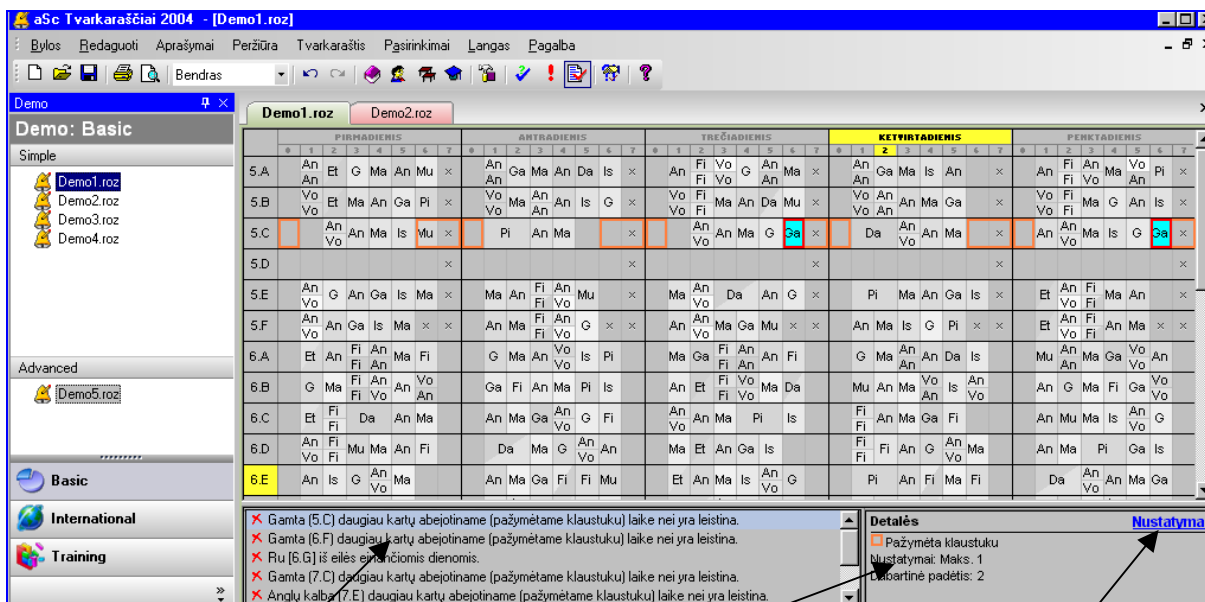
aSc Tvarkaraščiai 2004 - [Demo1.roz]

Bylos Redaguoti Aprašymai Peržiūra Tvarkaraštis Pasirinkimai Langas Pagalba

Bendras

Demo

Demo: Basic

Simple

Demo1.roz
Demo2.roz
Demo3.roz
Demo4.roz

Advanced

Demo5.roz

Basic

International

Training

Demo1.roz Demo2.roz

PIRMADIENIS ANTRADIENIS TREČIADIENIS KETVIRTADIENIS PENKTADIENIS

0 1 2 3 4 5 6 7 0 1 2 3 4 5 6 7 0 1 2 3 4 5 6 7 0 1 2 3 4 5 6 7 0 1 2 3 4 5 6 7

| | PIRMADIENIS | ANTRADIENIS | TREČIADIENIS | KETVIRTADIENIS | PENKTADIENIS |
|---|---|---|---|---|---|
| 5.A | An An Et G Ma An Mu × | An An Ga Ma An Da Is × | An Fi Fi Vo An G An An Ma × | An An Ga Ma Is An × | An Fi Fi An Vo Ma Vo An Pi × |
| 5.B | Vo Vo Et Ma An Ga Pi × | Vo Vo Ma An An Is G × | Vo Vo Fi Fi Ma An Da Mu × | Vo Vo An An An Ma Ga | Vo Vo Fi Fi Ma G An Is × |
| 5.C | An Vo An Ma Is Mu × | Pi An Ma × | An Vo An Ma G Ga × | Da An Vo An Ma × | An An Vo Ma Is G Ga × |
| 5.D | × | × | × | × | × |
| 5.E | An Vo G An Ga Is Ma × | Ma An Fi Fi An Vo Mu × | Ma An Vo Da An G × | Pi Ma An Ga Is × | Et An Vo Fi Fi Ma An × |
| 5.F | An Vo An Ga Is Ma × × | An Ma Fi Fi An Vo G × × | An An Vo Ma Ga Mu × × | An Ma Is G Pi × × | Et An Vo Fi Fi An Ma × × |
| 6.A | Et An Fi Fi An An Ma Fi | G Ma An Vo Vo Is Pi | Ma Ga Fi Fi An An An Fi | G Ma An An An Da Is | Mu An An Ma Ga Vo Vo An |
| 6.B | G Ma Fi Fi An Vo An Vo An | Ga Fi An Ma Pi Is | An Et Fi Fi Vo Vo Ma Da | Mu An Ma Vo An Is An Vo | An G Ma Fi Ga Vo Vo |
| 6.C | Et Fi Fi Da An Ma | An Ma Ga An Vo G Fi | An Vo An Ma Pi Is | Fi Fi An Ma Ga Fi | An Mu Ma Is An Vo G |
| 6.D | An Vo Fi Fi Mu Ma An Fi | Da Ma G An Vo An | Ma Et An Ga Is | Fi Fi Fi An G An Vo Ma | An Ma Pi Ga Is |
| 6.E | An Is G An Vo Ma | An Ma Ga Fi Fi Mu | Et An Ma Is An Vo G | Pi An Fi Ma Fi | Da An Vo An Ma Ga |

Gamta (5.C) daugiau kartų abejotiname (pažymėtame klaustuku) laike nei yra leistina.
Gamta (6.F) daugiau kartų abejotiname (pažymėtame klaustuku) laike nei yra leistina.
Ru [6.G] iš eilės einančiomis dienomis.
Gamta (7.C) daugiau kartų abejotiname (pažymėtame klaustuku) laike nei yra leistina.
Anglų kalba (7.E) daugiau kartų abejotiname (pažymėtame klaustuku) laike nei yra leistina.

Detalės
Nustatyma
Pažymėta klaustuku
Nustatymai: Maks. 1
Dabartinė padėtis: 2